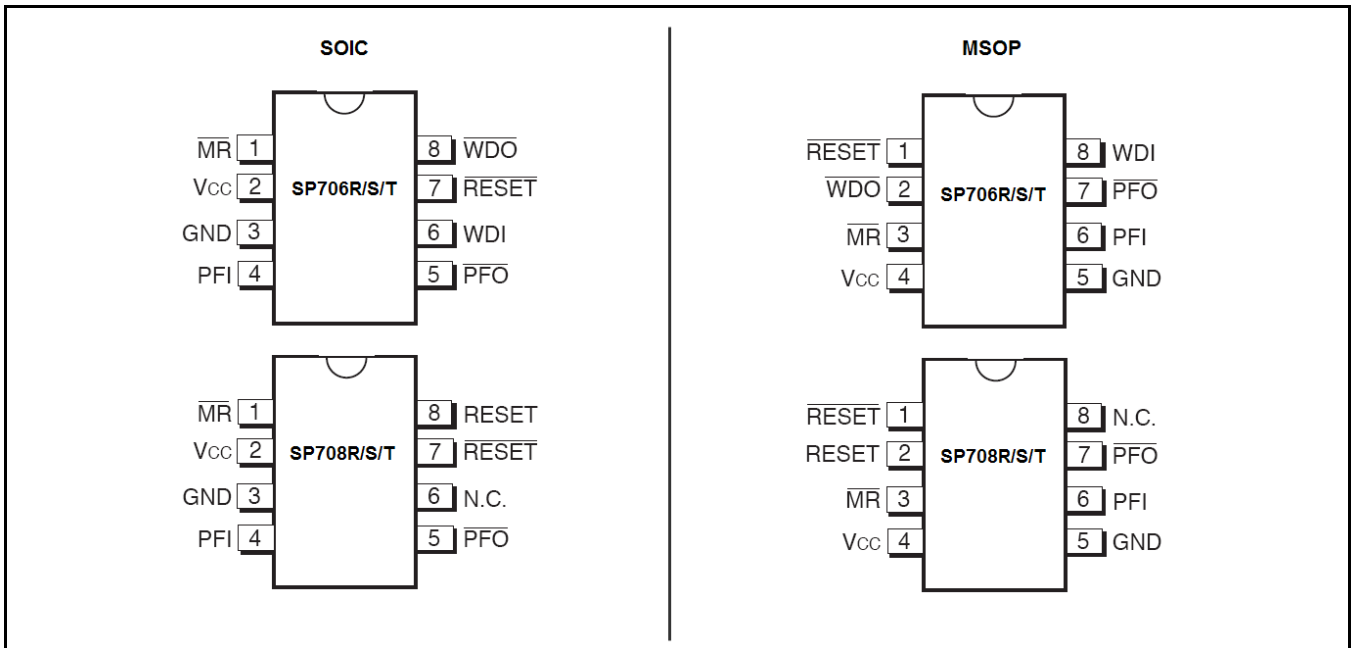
SOIC

$\overline{MR}$ 1
$V_{CC}$ 2
GND 3
PFI 4
SP706R/S/T
8 $\overline{WDO}$
7 $\overline{RESET}$
6 WDI
5 $\overline{PFO}$

$\overline{MR}$ 1
$V_{CC}$ 2
GND 3
PFI 4
SP708R/S/T
8 RESET
7 $\overline{RESET}$
6 N.C.
5 $\overline{PFO}$

MSOP

$\overline{RESET}$ 1
$\overline{WDO}$ 2
$\overline{MR}$ 3
$V_{CC}$ 4
SP706R/S/T
8 WDI
7 $\overline{PFO}$
6 PFI
5 GND

$\overline{RESET}$ 1
RESET 2
$\overline{MR}$ 3
$V_{CC}$ 4
SP708R/S/T
8 N.C.
7 $\overline{PFO}$
6 PFI
5 GND